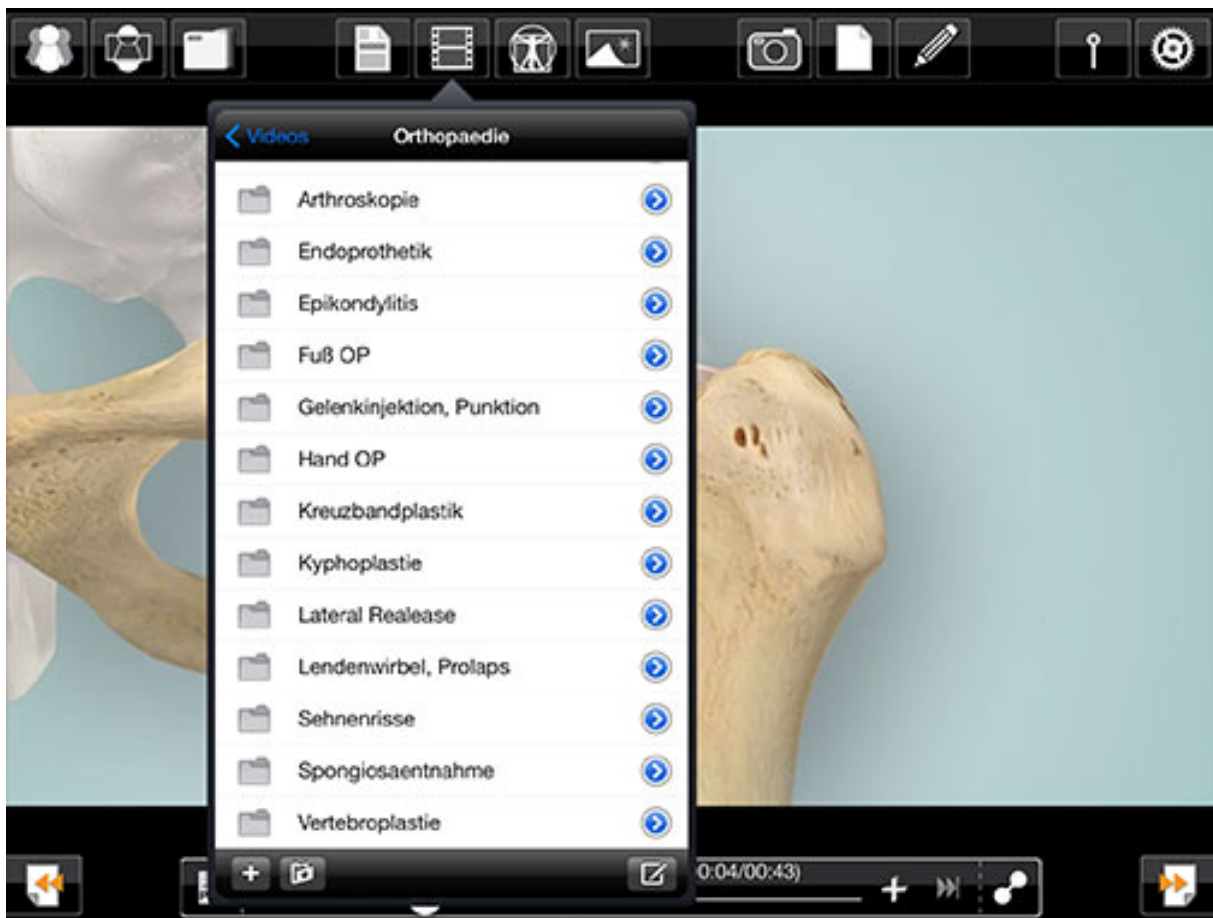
Videos
Orthopaedie

Arthroskopie
Endoprothetik
Epikondylitis
Fuß OP
Gelenkinjektion, Punktion
Hand OP
Kreuzbandplastik
Kyphoplastie
Lateral Realease
Lendenwirbel, Prolaps
Sehnenrisse
Spongiosaentnahme
Vertebroplastie

0:04/00:43)